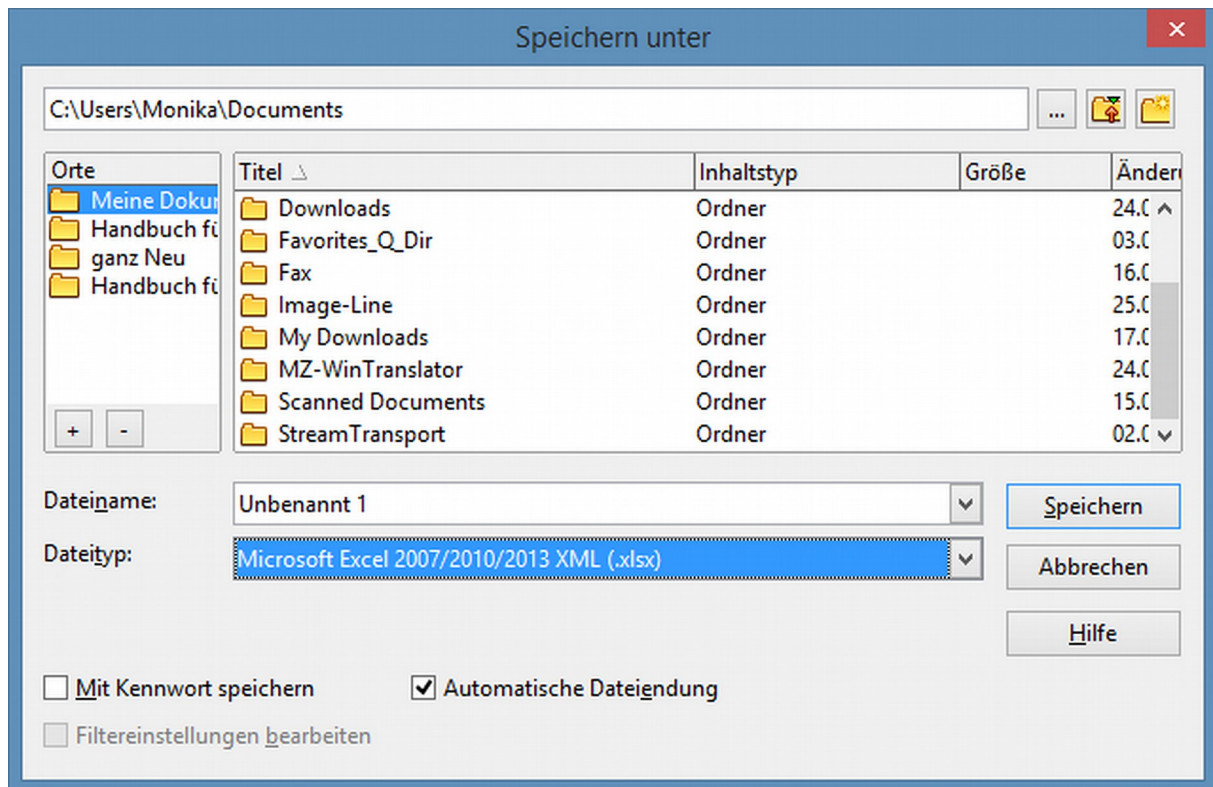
Speichern unter

C:\Users\Monika\Documents

...

Orte

Meine Dokur
Handbuch fü
ganz Neu
Handbuch fü

+ -

| Titel | Inhaltstyp | Größe | Änder |
|---|---|---|---|
| Downloads | Ordner | | 24.0 |
| Favorites_Q_Dir | Ordner | | 03.0 |
| Fax | Ordner | | 16.0 |
| Image-Line | Ordner | | 25.0 |
| My Downloads | Ordner | | 17.0 |
| MZ-WinTranslator | Ordner | | 24.0 |
| Scanned Documents | Ordner | | 15.0 |
| StreamTransport | Ordner | | 02.0 |

Dateiname: Unbenannt 1

Dateityp: Microsoft Excel 2007/2010/2013 XML (.xlsx)

Speichern

Abbrechen

Hilfe

Mit Kennwort speichern

Automatische Dateiendung

Filtereinstellungen bearbeiten